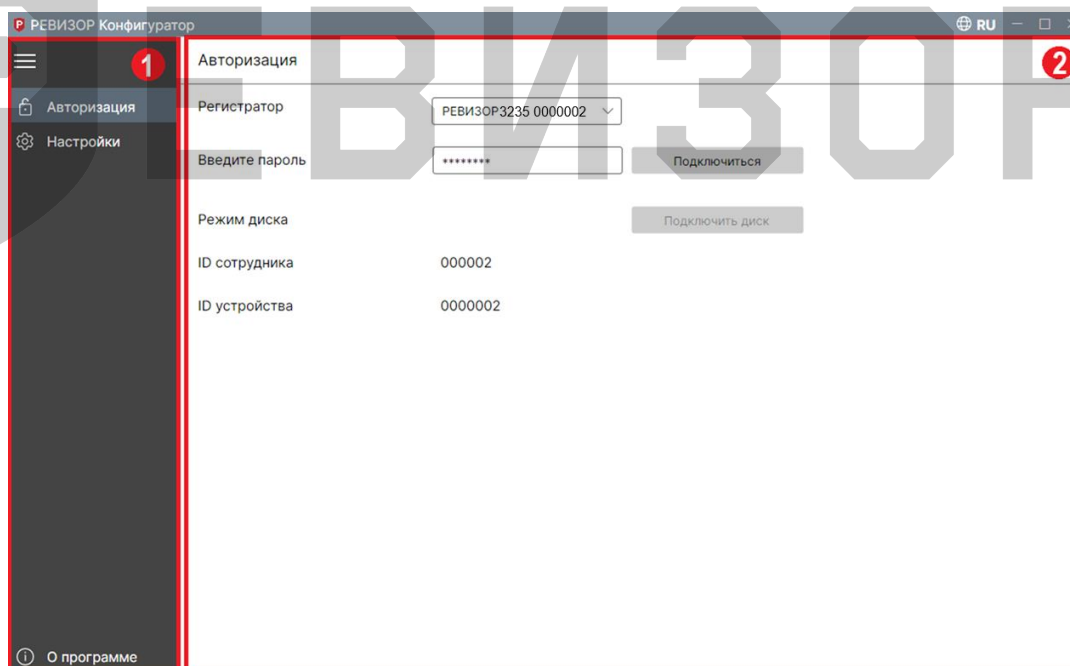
РЕВИЗОР Конфигуратор

RU

1

Авторизация

Настройки

О программе

Авторизация

2

Регистратор

РЕВИЗОР3235 0000002

Введите пароль

********

Подключиться

Режим диска

Подключить диск

ID сотрудника

000002

ID устройства

0000002

РЕВИЗОР